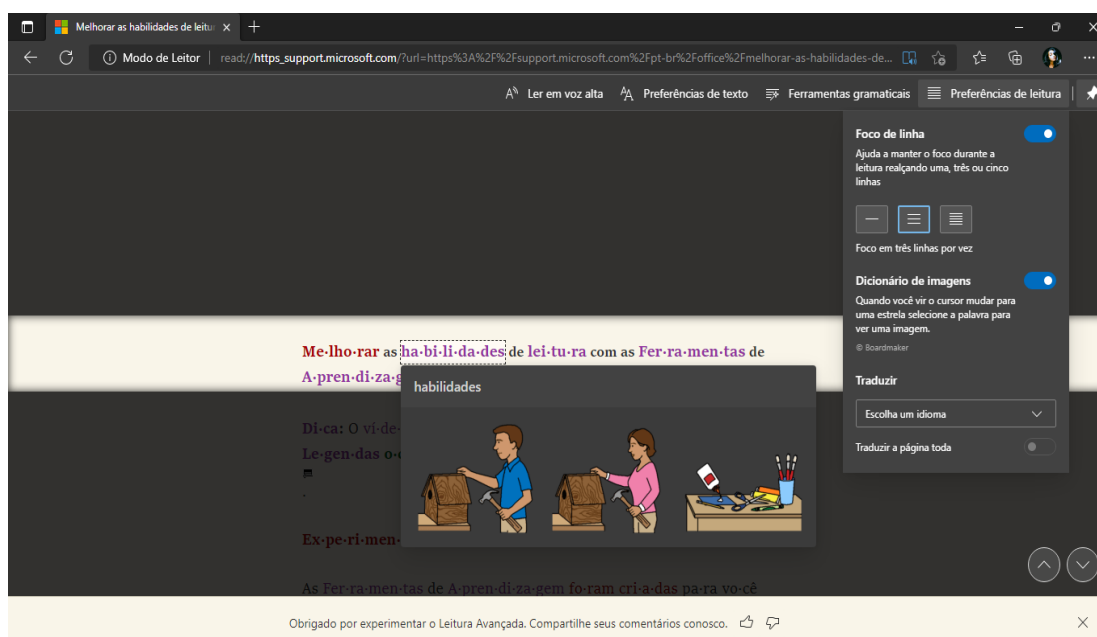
Melhorar as habilidades de leitu ×

Modo de Leitor | read://https_support.microsoft.com/?url=https%3A%2F%2Fsupport.microsoft.com%2Fpt-br%2Foffice%2Fmelhorar-as-habilidades-de...

Ler em voz alta   Preferências de texto   Ferramentas gramaticais   Preferências de leitura

Foco de linha
Ajuda a manter o foco durante a leitura realçando uma, três ou cinco linhas

Foco em três linhas por vez

Dicionário de imagens
Quando você vir o cursor mudar para uma estrela selecione a palavra para ver uma imagem.
© Boardmaker

Traduzir
Escolha um idioma
Traduzir a página toda

Me·lho·rar as ha·bi·li·da·des de lei·tu·ra com as Fer·ra·men·tas de A·pren·di·za·g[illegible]

habilidades

Di·ca: O ví·de·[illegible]
Le·gen·das o·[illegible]

Ex·pe·ri·men·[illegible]

As Fer·ra·men·tas de A·pren·di·za·gem fo·ram cri·a·das pa·ra vo·cê

Obrigado por experimentar o Leitura Avançada. Compartilhe seus comentários conosco.